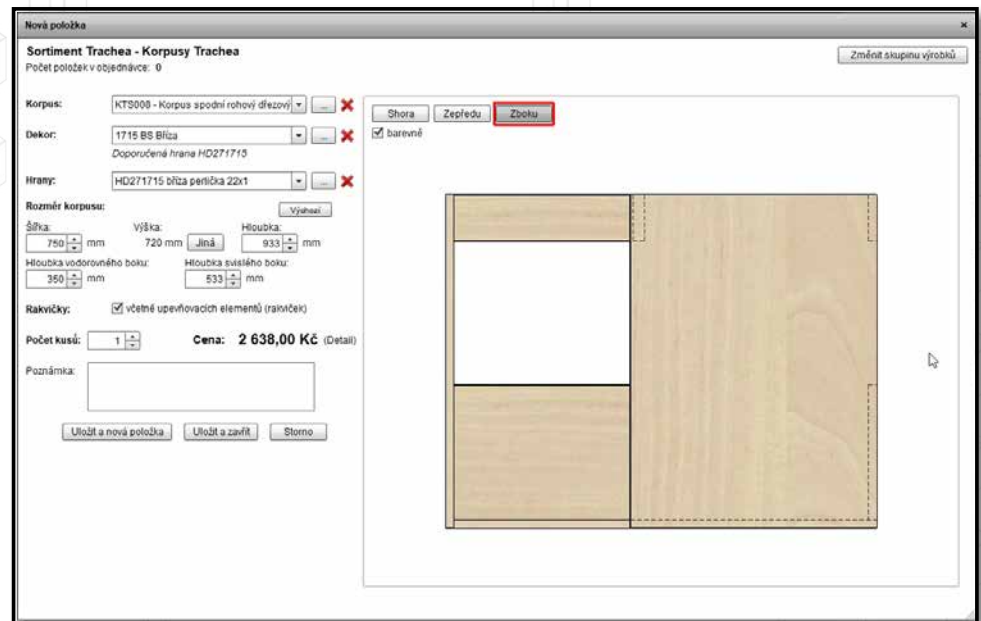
Nová položka

×

Sortiment Trachea - Korpusy Trachea
Počet položek v objednávce: 0

Změnit skupinu výrobků

Korpus: KTS008 - Korpus spodní rohový dřezový ...

Dekor: 1715 BS Bříza ...
Doporučená hrana HD271715

Hrany: HD271715 bříza perlička 22x1 ...

Rozměr korpusu: Výchozí

Šířka: 750 mm

Výška: 720 mm Jiná

Hloubka: 933 mm

Hloubka vodorovného boku: 350 mm

Hloubka svislého boku: 533 mm

Rakvičky: včetně upevňovacích elementů (rakviček)

Počet kusů: 1

Cena: 2 638,00 Kč (Detail)

Poznámka:

Uložit a nová položka Uložit a zavřít Storno

Shora Zepředu Zboku

barevně